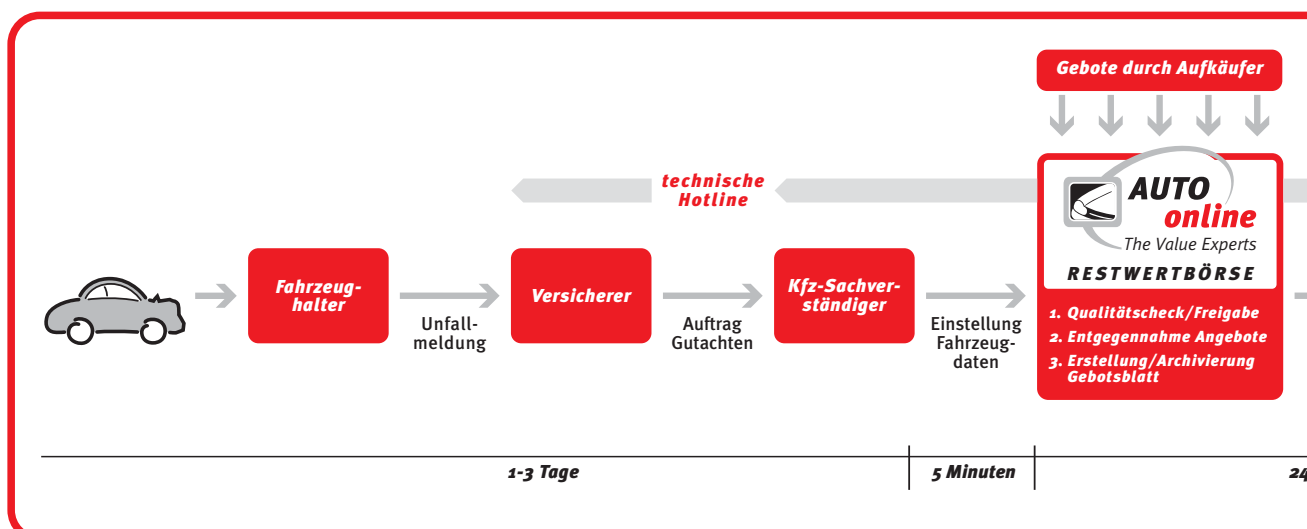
Gebote durch Aufkäufer

technische Hotline

AUTO online
The Value Experts
RESTWERTBÖRSE

Fahrzeughalter

Unfallmeldung

Versicherer

Auftrag Gutachten

Kfz-Sachverständiger

Einstellung Fahrzeugdaten

1. Qualitätscheck/Freigabe
2. Entgegennahme Angebote
3. Erstellung/Archivierung Gebotsblatt

1-3 Tage

5 Minuten

24